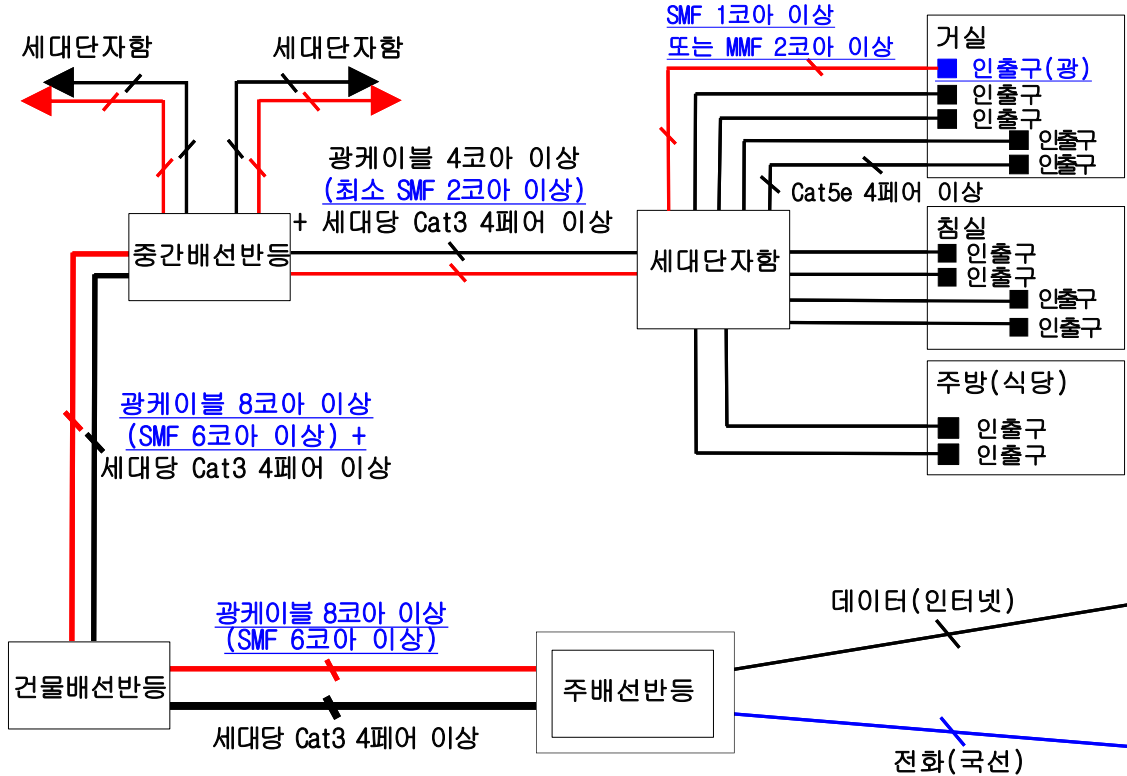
세대단자함

세대단자함

SMF 1코아 이상
또는 MMF 2코아 이상

거실
■ 인출구(광)
■ 인출구
■ 인출구
■ 인출구
■ 인출구

광케이블 4코아 이상
(최소 SMF 2코아 이상)
+ 세대당 Cat3 4페어 이상

Cat5e 4페어 이상

중간배선반등

세대단자함

침실
■ 인출구
■ 인출구
■ 인출구
■ 인출구

주방(식당)
■ 인출구
■ 인출구

광케이블 8코아 이상
(SMF 6코아 이상) +
세대당 Cat3 4페어 이상

데이터(인터넷)

광케이블 8코아 이상
(SMF 6코아 이상)

건물배선반등

주배선반등

세대당 Cat3 4페어 이상

전화(국선)